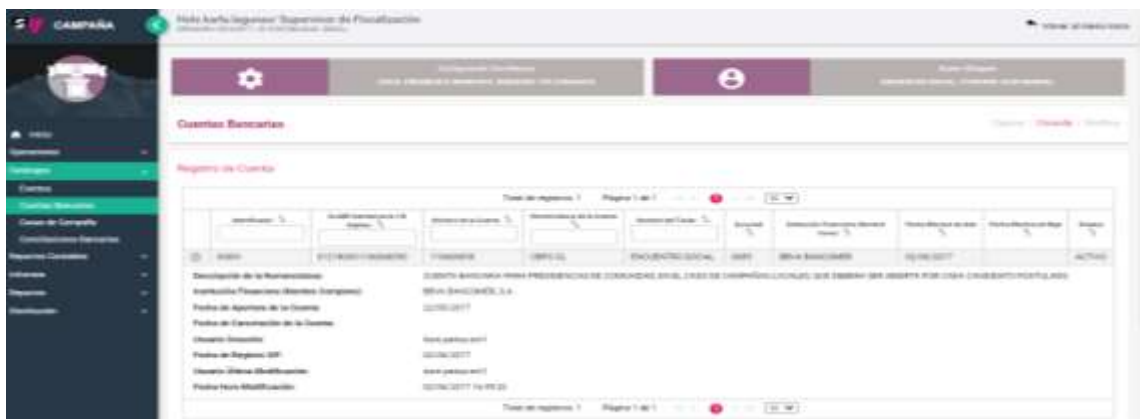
SIF CAMPAÑA

Hola karla laguna Supervisor de Fiscalización
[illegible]

Volver al menú inicio

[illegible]
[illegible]

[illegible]
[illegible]

Inicio
Operaciones
Catálogos
Cuentas
Cuentas Bancarias
Casas de Campaña
Conciliaciones Bancarias
Reportes Contables
Informes
Reportes
Distribución

Cuentas Bancarias

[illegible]

Registro de Cuenta

Total de registros: 1 Página 1 de 1 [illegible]

| | Identificador | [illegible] | Número de la Cuenta | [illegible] | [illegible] | Sucursal | Institución Financiera (Nombre Corto) | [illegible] | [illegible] | Estatus |
|---|---|---|---|---|---|---|---|---|---|---|
| | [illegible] | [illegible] | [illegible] | CBPO-CL | ENCUENTRO SOCIAL | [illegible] | BBVA BANCOMER | 02/06/2017 | | ACTIVO |

Descripción de la Nomenclatura: CUENTA BANCARIA PARA PRECANDIDATOS DE CONCURRENCIA EN EL CASO DE CAMPAÑAS LOCALES QUE DEBERÁ SER ABIERTA POR CADA CANDIDATO POSTULADO
Institución Financiera (Nombre Completo): BBVA BANCOMER, S.A.
Fecha de Apertura de la Cuenta: 02/06/2017
Fecha de Cancelación de la Cuenta:
Usuario Creación: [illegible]
Fecha de Registro SIF: 02/06/2017
Usuario Última Modificación: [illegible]
Fecha Hora Modificación: 02/06/2017 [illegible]

Total de registros: 1 Página 1 de 1 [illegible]